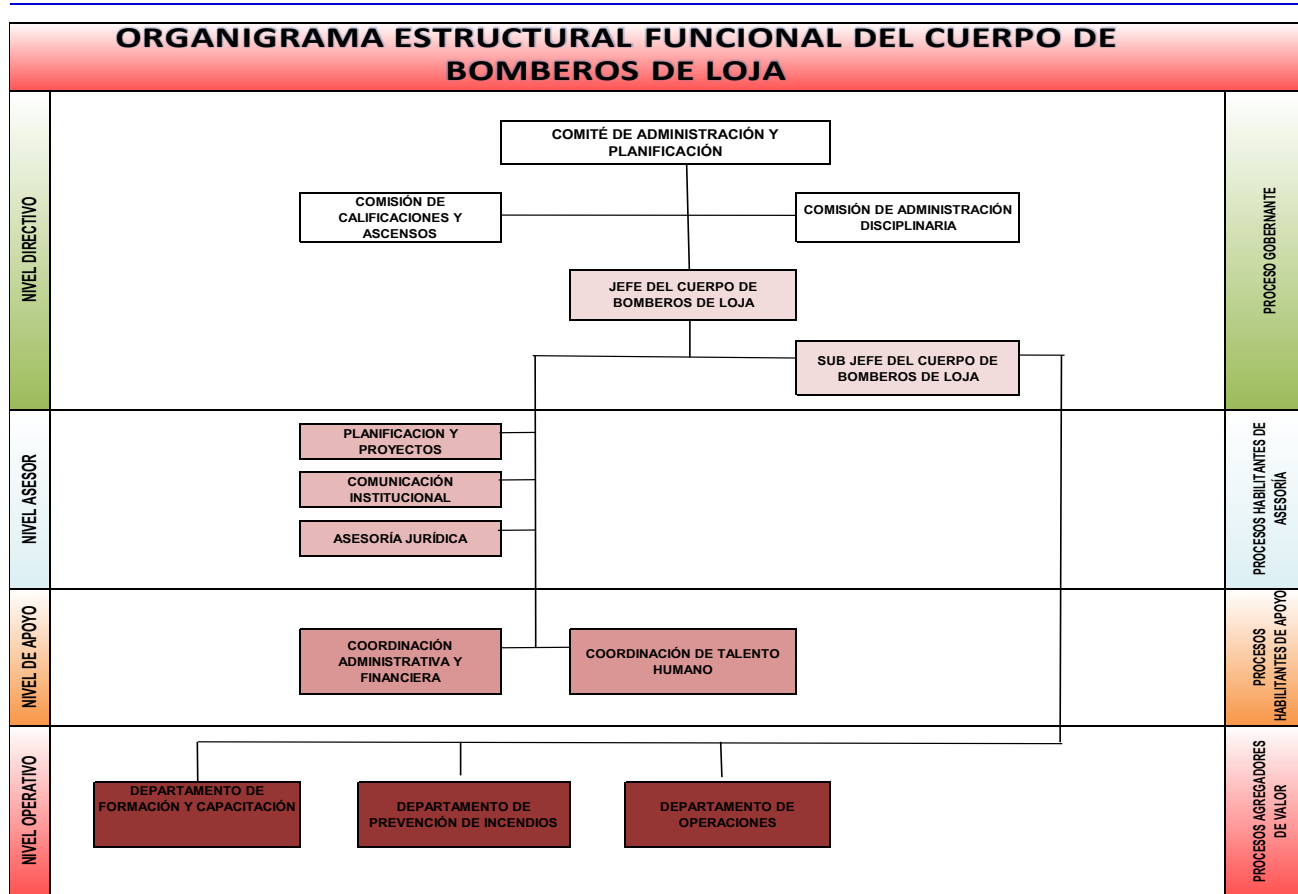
ORGANIGRAMA ESTRUCTURAL FUNCIONAL DEL CUERPO DE BOMBEROS DE LOJA

NIVEL DIRECTIVO

COMITÉ DE ADMINISTRACIÓN Y PLANIFICACIÓN

COMISIÓN DE CALIFICACIONES Y ASCENSOS

COMISIÓN DE ADMINISTRACIÓN DISCIPLINARIA

JEFE DEL CUERPO DE BOMBEROS DE LOJA

SUB JEFE DEL CUERPO DE BOMBEROS DE LOJA

PROCESO GOBERNANTE

NIVEL ASESOR

PLANIFICACION Y PROYECTOS

COMUNICACIÓN INSTITUCIONAL

ASESORÍA JURÍDICA

PROCESOS HABILITANTES DE ASESORÍA

NIVEL DE APOYO

COORDINACIÓN ADMINISTRATIVA Y FINANCIERA

COORDINACIÓN DE TALENTO HUMANO

PROCESOS HABILITANTES DE APOYO

NIVEL OPERATIVO

DEPARTAMENTO DE FORMACIÓN Y CAPACITACIÓN

DEPARTAMENTO DE PREVENCIÓN DE INCENDIOS

DEPARTAMENTO DE OPERACIONES

PROCESOS AGREGADORES DE VALOR